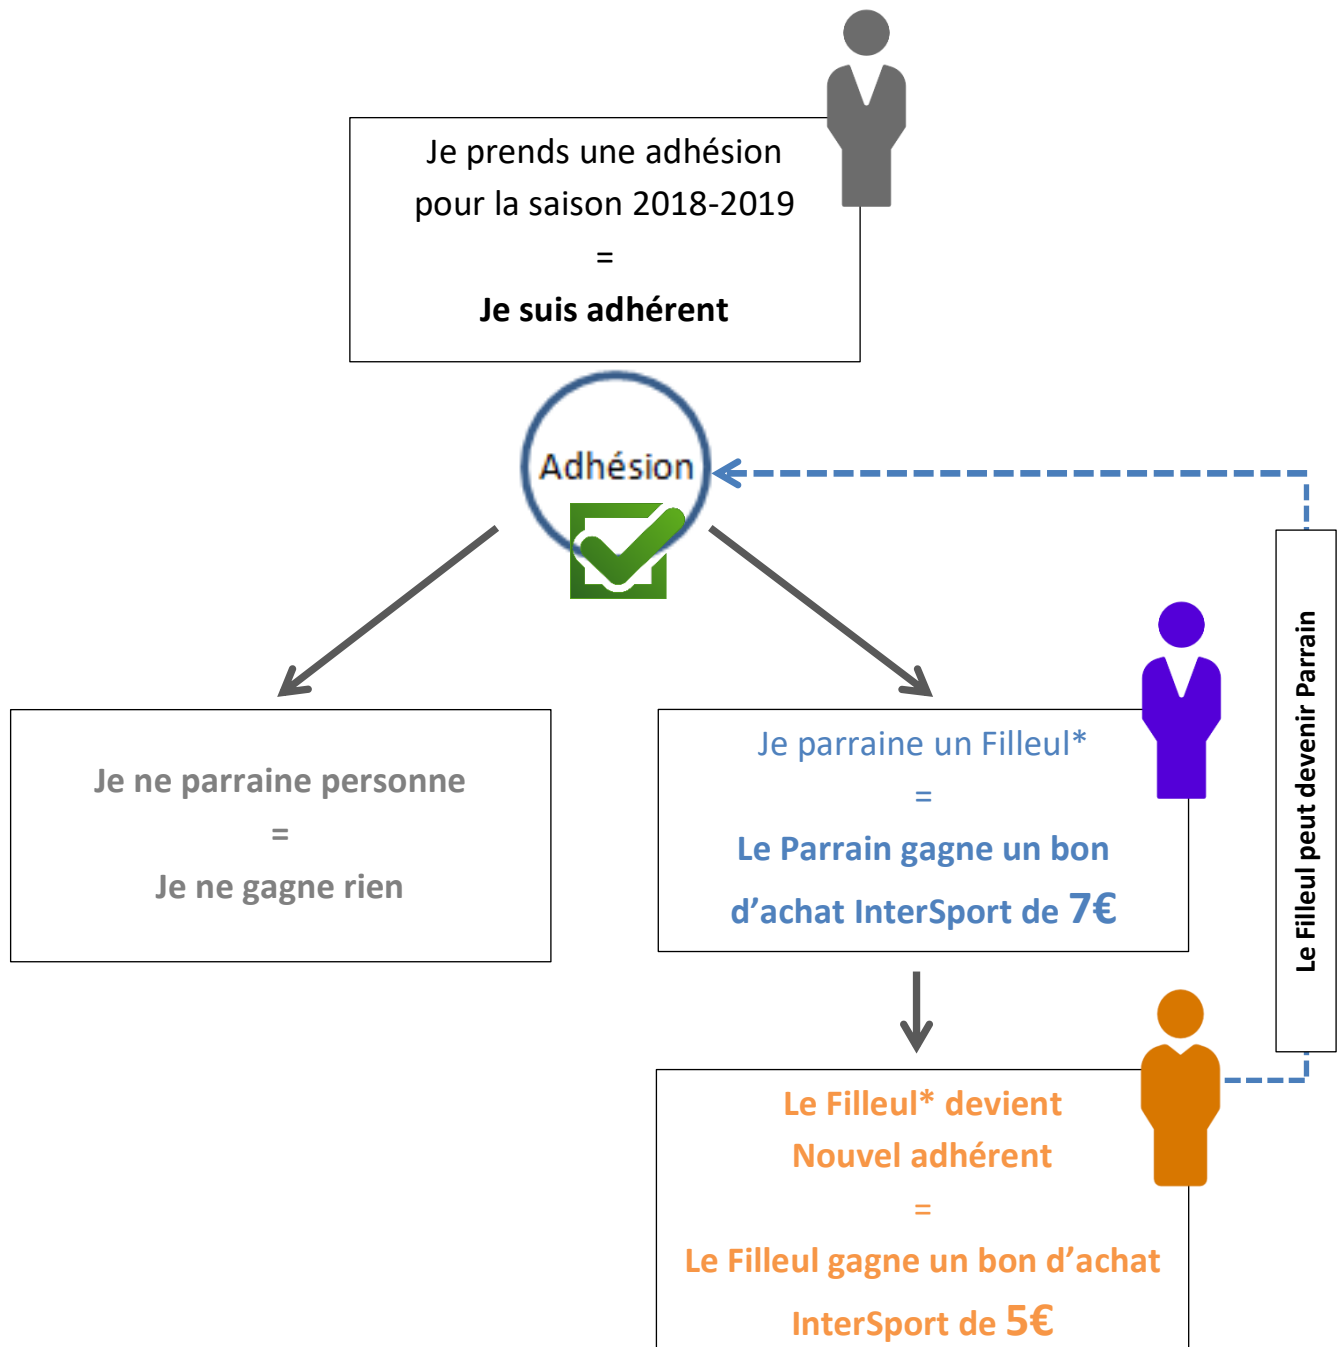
Je prends une adhésion pour la saison 2018-2019

=

**Je suis adhérent**

Adhésion

Je ne parraine personne

=

Je ne gagne rien

Je parraine un Filleul*

=

Le Parrain gagne un bon d'achat InterSport de 7€

Le Filleul peut devenir Parrain

Le Filleul* devient Nouvel adhérent

=

Le Filleul gagne un bon d'achat InterSport de 5€